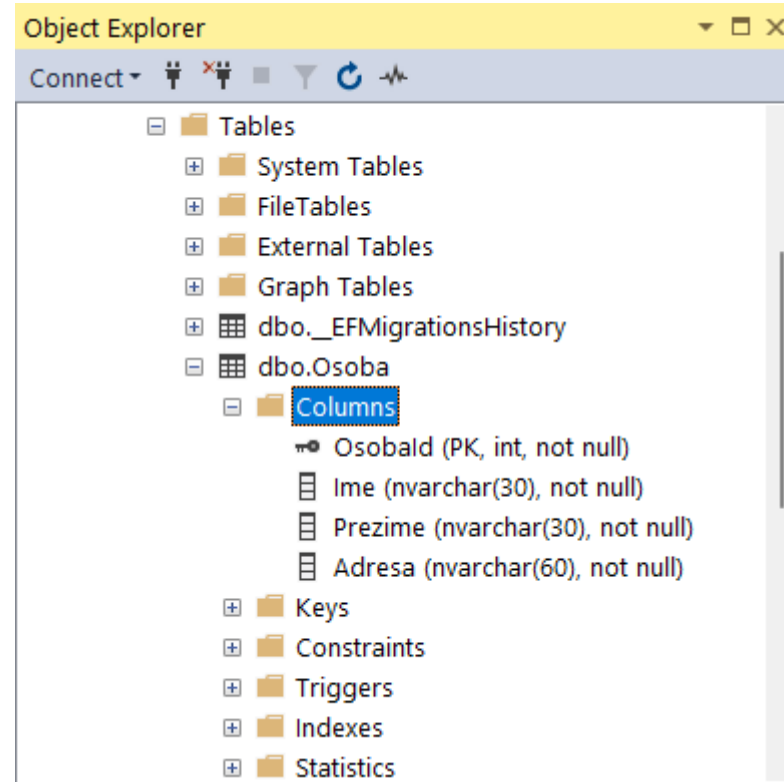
Object Explorer

Connect

Tables
System Tables
FileTables
External Tables
Graph Tables
dbo.__EFMigrationsHistory
dbo.Osoba
Columns
OsobaId (PK, int, not null)
Ime (nvarchar(30), not null)
Prezime (nvarchar(30), not null)
Adresa (nvarchar(60), not null)
Keys
Constraints
Triggers
Indexes
Statistics